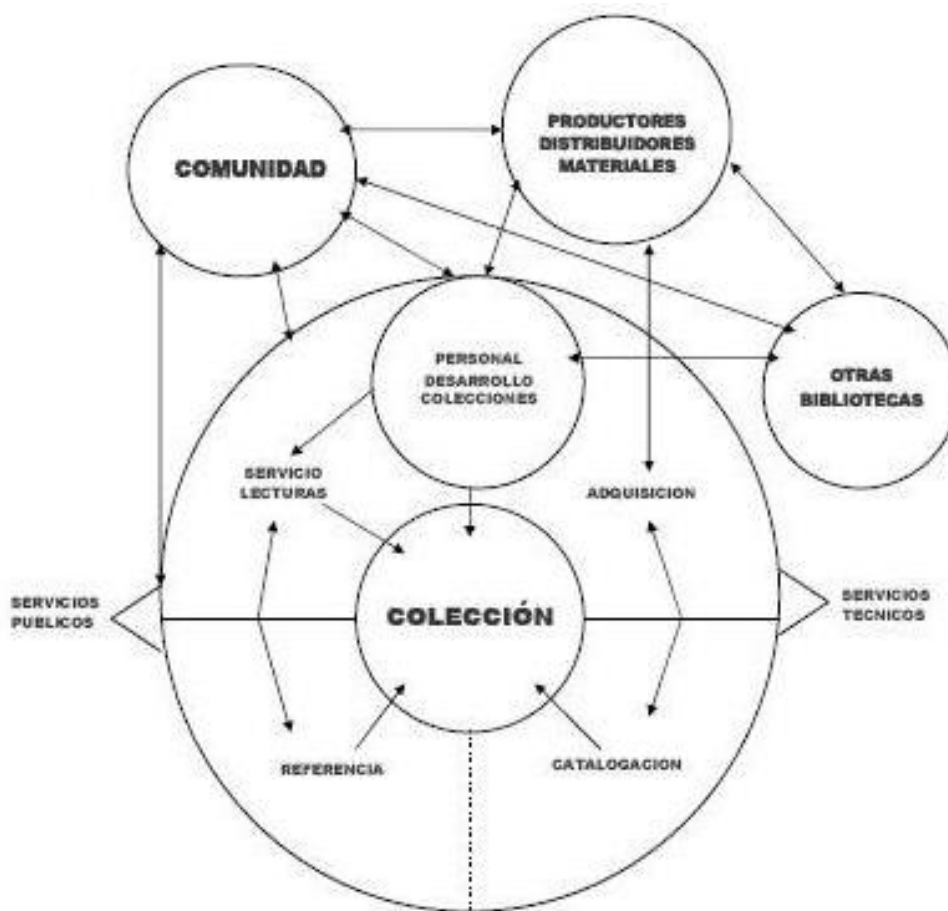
COMUNIDAD

PRODUCTORES
DISTRIBUIDORES
MATERIALES

OTRAS
BIBLIOTECAS

PERSONAL
DESARROLLO
COLECCIONES

SERVICIO
LECTURAS

ADQUISICION

SERVICIOS
PUBLICOS

COLECCIÓN

SERVICIOS
TECNICOS

REFERENCIA

CATALOGACION